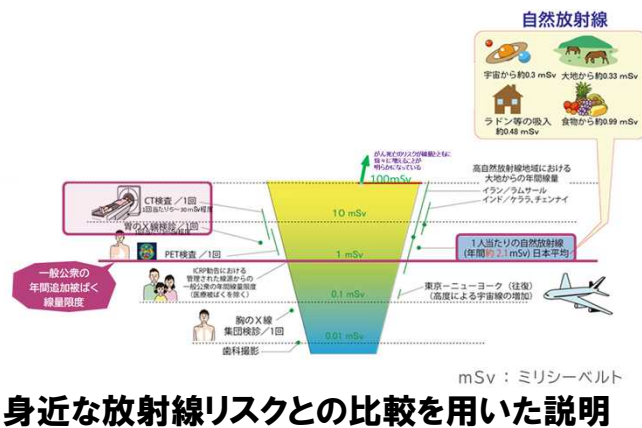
自然放射線

宇宙から約0.3 mSv

大地から約0.33 mSv

ラドン等の吸入 約0.48 mSv

食物から約0.99 mSv

がん死のリスクが線量とともに徐々に増えることが明らかになっている

100mSv

高自然放射線地域における大地からの年間線量

イラン／ラムサール
インド／ケララ、チェンナイ

CT検査／1回
1回当たり5～30mSv程度

10 mSv

胃のX線検診／1回
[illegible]

PET検査／1回

1 mSv

1人当たりの自然放射線
(年間約2.1mSv) 日本平均

一般公衆の年間追加被ばく線量限度

ICRP勧告における管理された線源からの一般公衆の年間線量限度
(医療被ばくを除く)

0.1 mSv

東京―ニューヨーク（往復）
（高度による宇宙線の増加）

胸のX線集団検診／1回

0.01 mSv

歯科撮影

mSv：ミリシーベルト

身近な放射線リスクとの比較を用いた説明